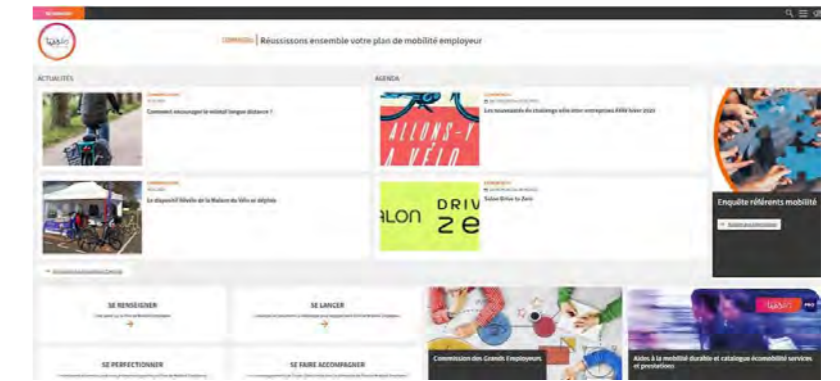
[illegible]

tisséo

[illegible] Réussissons ensemble votre plan de mobilité employeur

ACTUALITÉS

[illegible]

Comment encourager la mobilité longue distance ?

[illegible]

Le dispositif Réseau de la Maison du Vélo se déploie

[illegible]

AGENDA

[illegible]

Les nouveautés du challenge vélo inter-entreprises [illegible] 2023

ALLONS-Y À VÉLO

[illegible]

Salon Drive to Zero

ALON DRIV ZE

Enquête référents mobilité

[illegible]

SE RENSEIGNER

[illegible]

SE LANCER

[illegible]

SE PERFECTIONNER

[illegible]

SE FAIRE ACCOMPAGNER

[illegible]

Commission des Grands Employeurs

tisséo PRO

Aides à la mobilité durable et catalogue écomobilité services et prestations